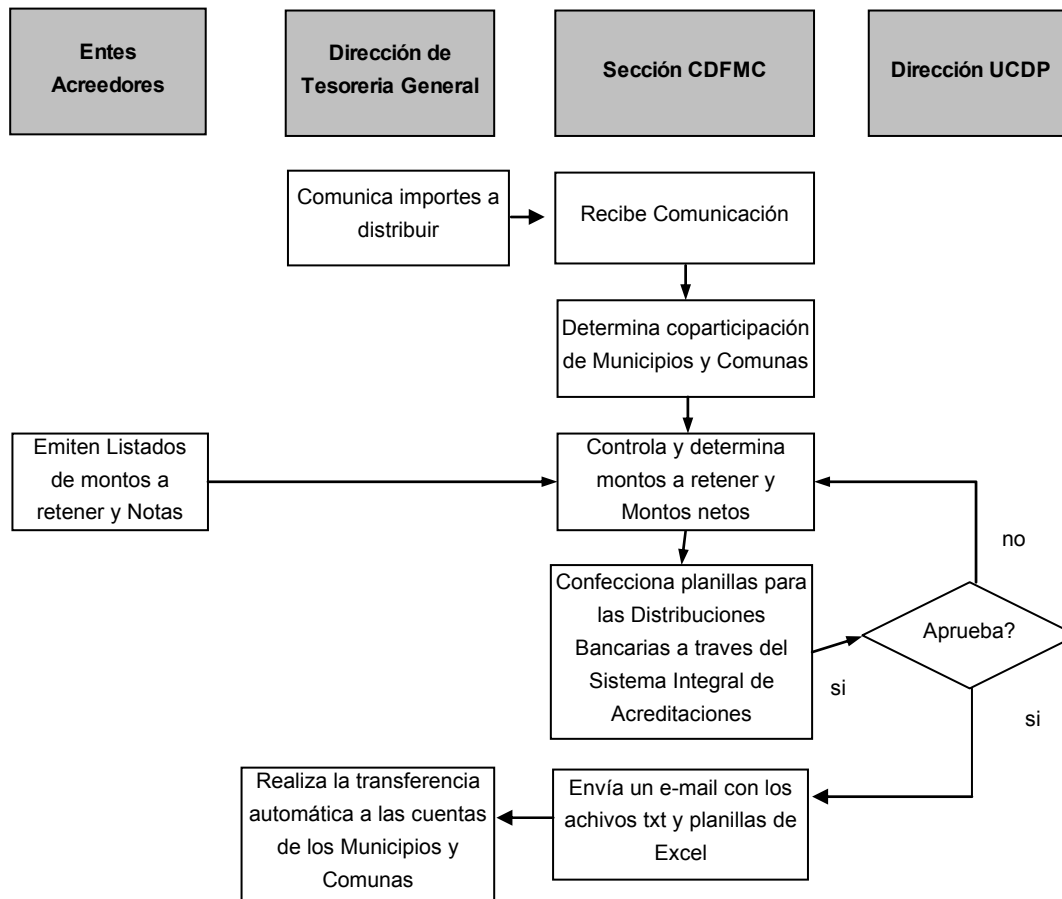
Entes Acreedores

Dirección de Tesoreria General

Sección CDFMC

Dirección UCDP

Comunica importes a distribuir

Recibe Comunicación

Determina coparticipación de Municipios y Comunas

Emiten Listados de montos a retener y Notas

Controla y determina montos a retener y Montos netos

no

Confecciona planillas para las Distribuciones Bancarias a traves del Sistema Integral de Acreditaciones

Aprueba?

si

si

Realiza la transferencia automática a las cuentas de los Municipios y Comunas

Envía un e-mail con los achivos txt y planillas de Excel